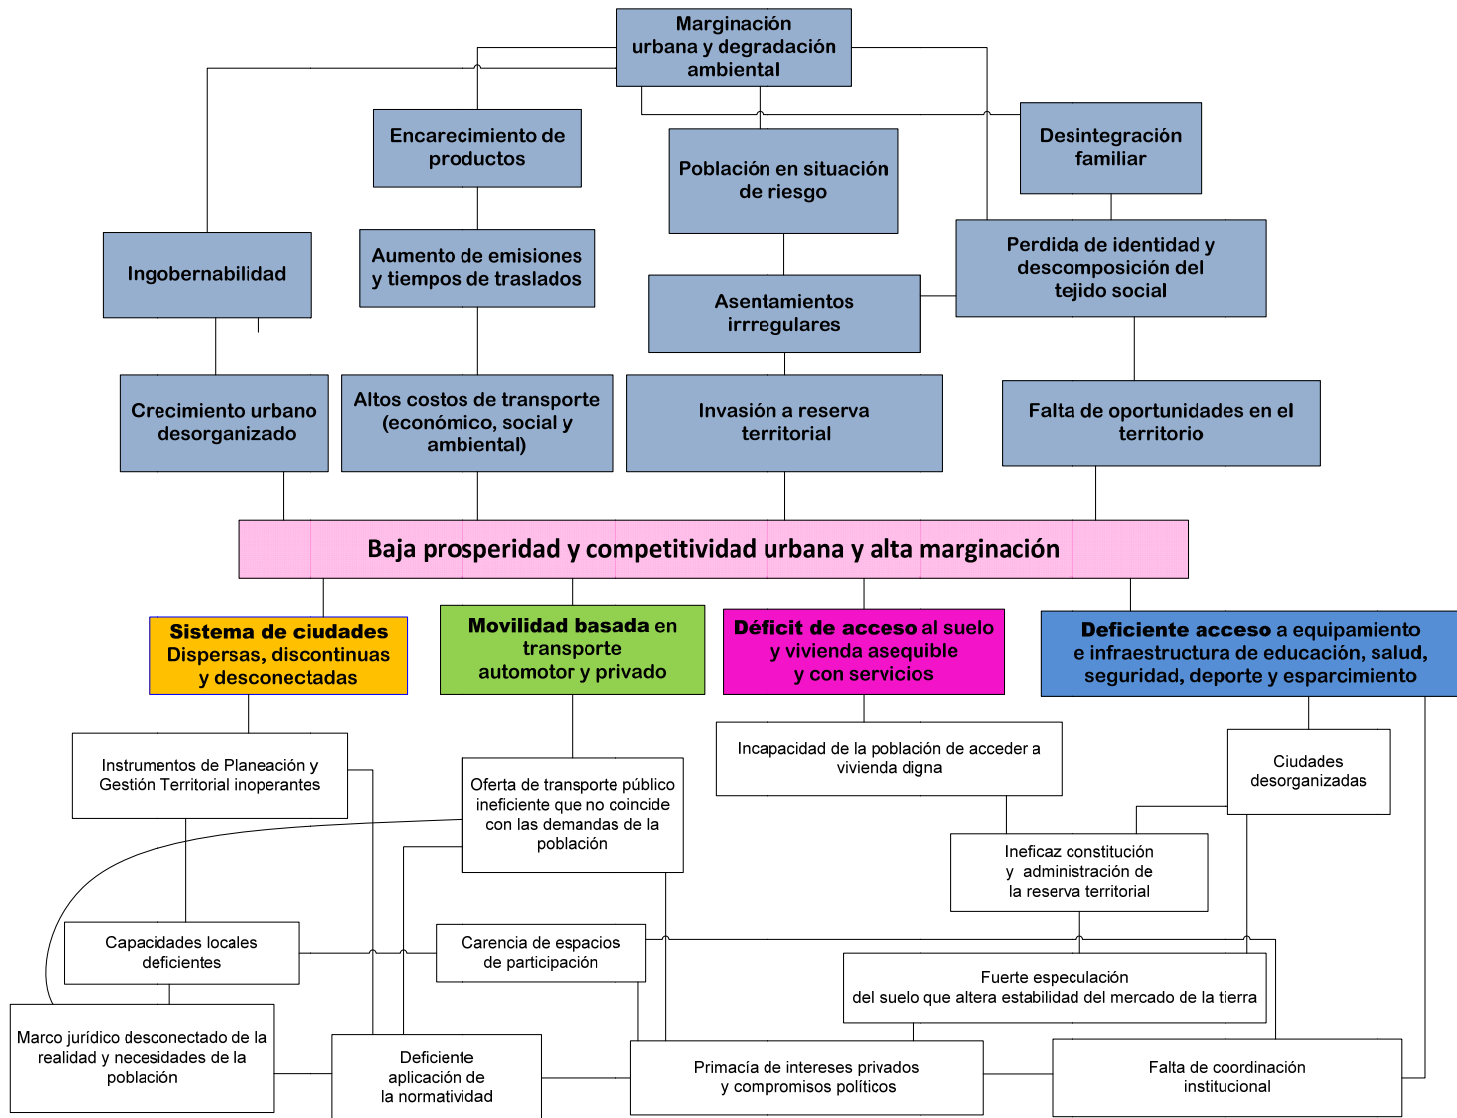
Marginación urbana y degradación ambiental

Encarecimiento de productos

Población en situación de riesgo

Desintegración familiar

Ingobernabilidad

Aumento de emisiones y tiempos de traslados

Asentamientos irrregulares

Perdida de identidad y descomposición del tejido social

Crecimiento urbano desorganizado

Altos costos de transporte (económico, social y ambiental)

Invasión a reserva territorial

Falta de oportunidades en el territorio

Baja prosperidad y competitividad urbana y alta marginación

Sistema de ciudades Dispersas, discontinuas y desconectadas

Movilidad basada en transporte automotor y privado

Déficit de acceso al suelo y vivienda asequible y con servicios

Deficiente acceso a equipamiento e infraestructura de educación, salud, seguridad, deporte y esparcimiento

Instrumentos de Planeación y Gestión Territorial inoperantes

Oferta de transporte público ineficiente que no coincide con las demandas de la población

Incapacidad de la población de acceder a vivienda digna

Ciudades desorganizadas

Ineficaz constitución y administración de la reserva territorial

Capacidades locales deficientes

Carencia de espacios de participación

Fuerte especulación del suelo que altera estabilidad del mercado de la tierra

Marco jurídico desconectado de la realidad y necesidades de la población

Deficiente aplicación de la normatividad

Primacía de intereses privados y compromisos políticos

Falta de coordinación institucional